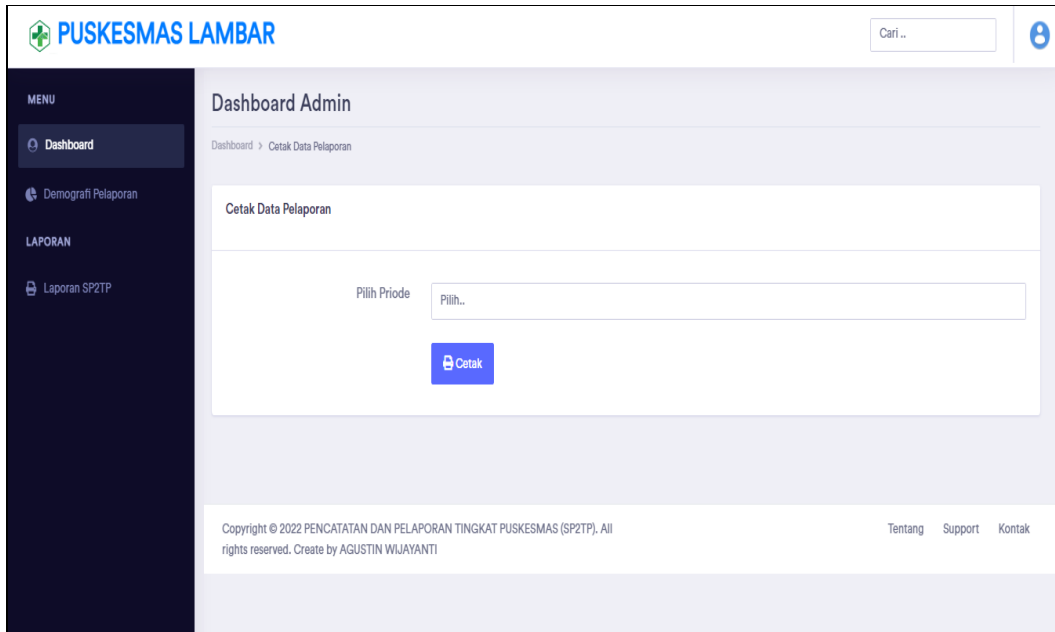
PUSKESMAS LAMBAR

Cari ..

MENU

Dashboard

Demografi Pelaporan

LAPORAN

Laporan SP2TP

Dashboard Admin

Dashboard > Cetak Data Pelaporan

Cetak Data Pelaporan

Pilih Priode

Pilih..

Cetak

Copyright © 2022 PENCATATAN DAN PELAPORAN TINGKAT PUSKESMAS (SP2TP). All rights reserved. Create by AGUSTIN WIJAYANTI

Tentang Support Kontak